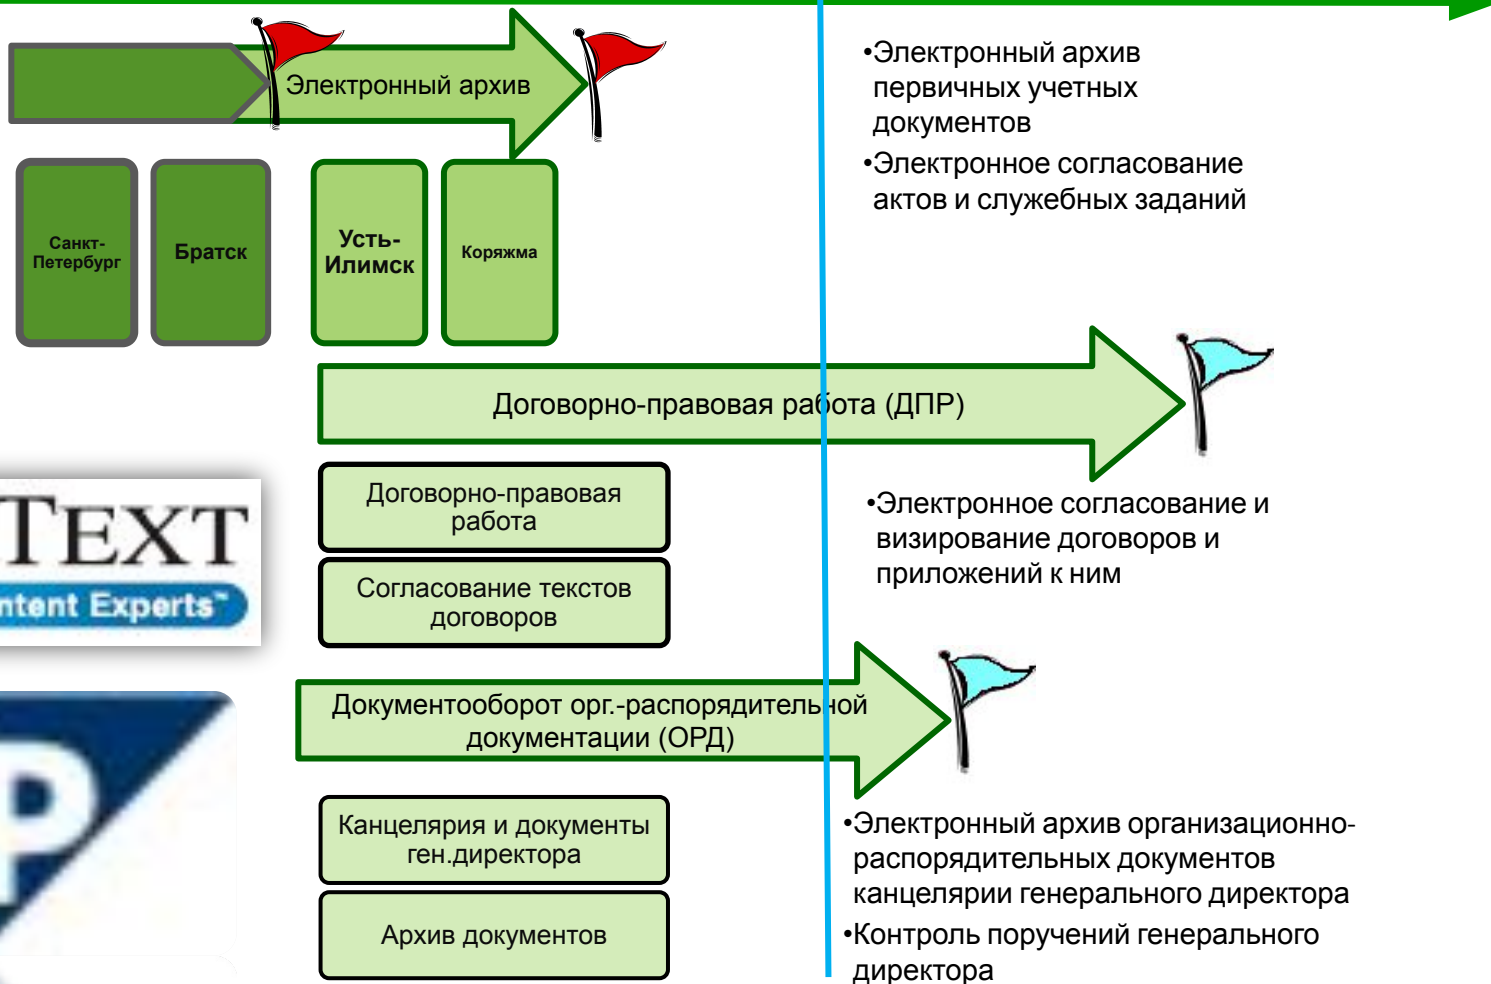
Электронный архив

Санкт-Петербург

Братск

Усть-Илимск

Коряжма

•Электронный архив первичных учетных документов

•Электронное согласование актов и служебных заданий

Договорно-правовая работа (ДПР)

TEXT

ntent Experts

Договорно-правовая работа

Согласование текстов договоров

•Электронное согласование и визирование договоров и приложений к ним

Документооборот орг.-распорядительной документации (ОРД)

Канцелярия и документы ген.директора

Архив документов

•Электронный архив организационно-распорядительных документов канцелярии генерального директора

•Контроль поручений генерального директора